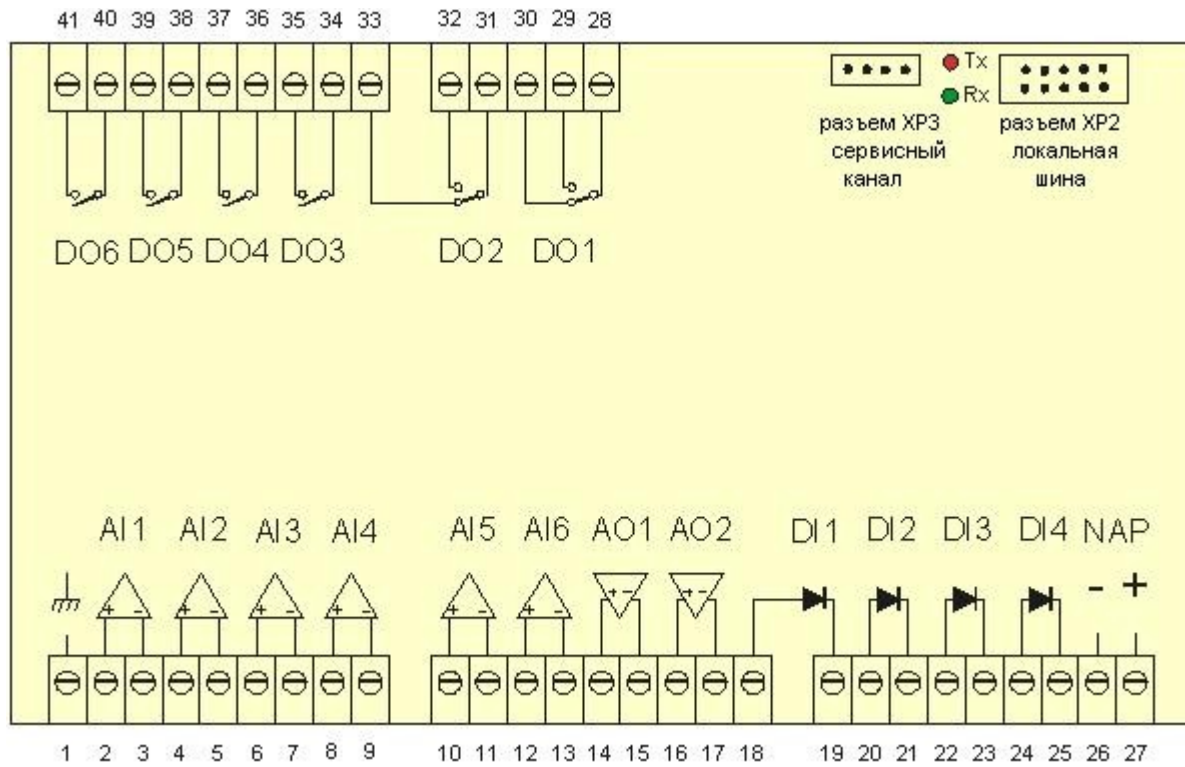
41 40 39 38 37 36 35 34 33 32 31 30 29 28

Tx
Rx

разъем XP3 сервисный канал

разъем XP2 локальная шина

DO6 DO5 DO4 DO3 DO2 DO1

AI1 AI2 AI3 AI4 AI5 AI6 AO1 AO2 DI1 DI2 DI3 DI4 NAP

+ - + - + - + - + - + - + - + - - +

1 2 3 4 5 6 7 8 9 10 11 12 13 14 15 16 17 18 19 20 21 22 23 24 25 26 27